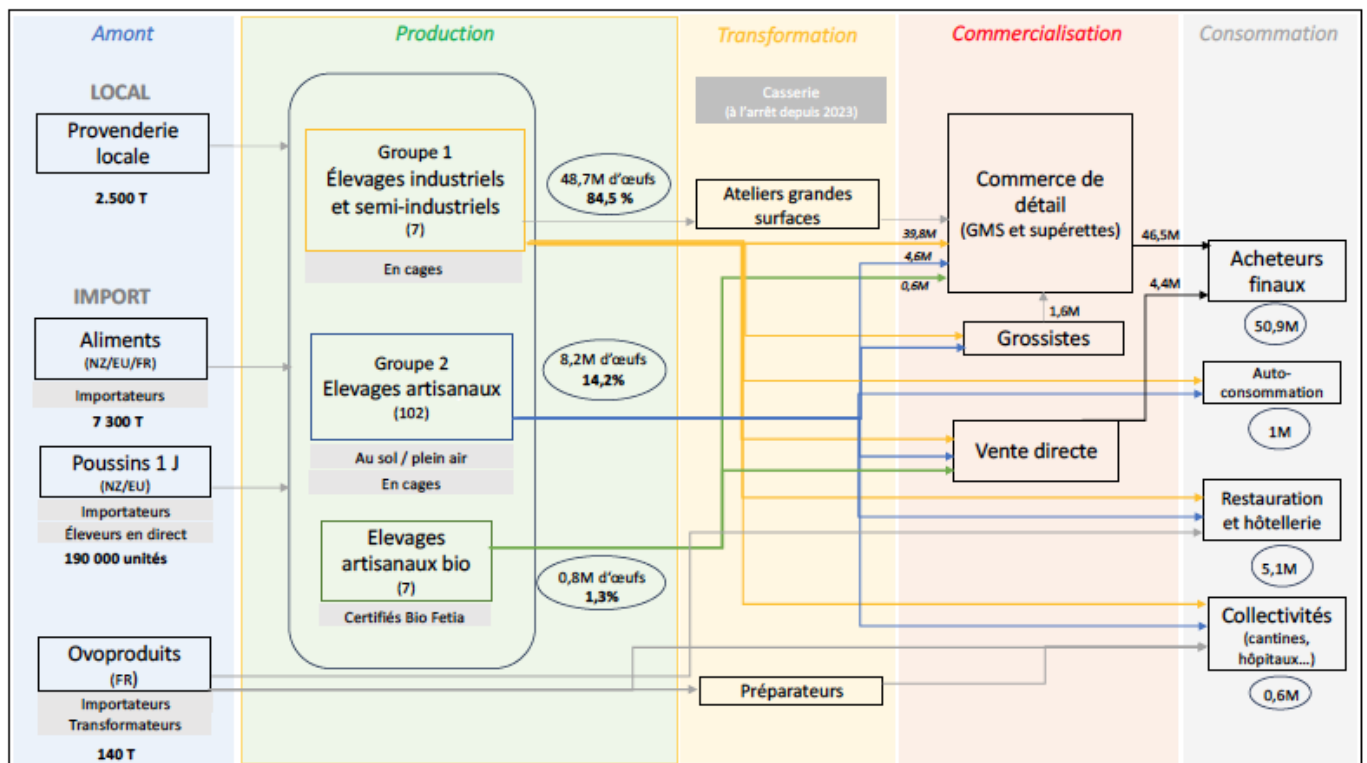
Amont

Production

Transformation

Commercialisation

Consommation

LOCAL

Provenderie locale

2.500 T

IMPORT

Aliments
(NZ/EU/FR)

Importateurs

7 300 T

Poussins 1 J
(NZ/EU)

Importateurs
Éleveurs en direct

190 000 unités

Ovoproduits
(FR)

Importateurs
Transformateurs

140 T

Groupe 1
Élevages industriels et semi-industriels
(7)

En cages

48,7M d'œufs
84,5 %

Groupe 2
Elevages artisanaux
(102)

8,2M d'œufs
14,2%

Au sol / plein air

En cages

Elevages artisanaux bio
(7)

0,8M d'œufs
1,3%

Certifiés Bio Fetia

Casserie
(à l'arrêt depuis 2023)

Ateliers grandes surfaces

Préparateurs

Commerce de détail
(GMS et supérettes)

39,8M

4,6M

0,6M

1,6M

Grossistes

Vente directe

46,5M

4,4M

Acheteurs finaux

50,9M

Auto-consommation

1M

Restauration et hôtellerie

5,1M

Collectivités
(cantines, hôpitaux…)

0,6M